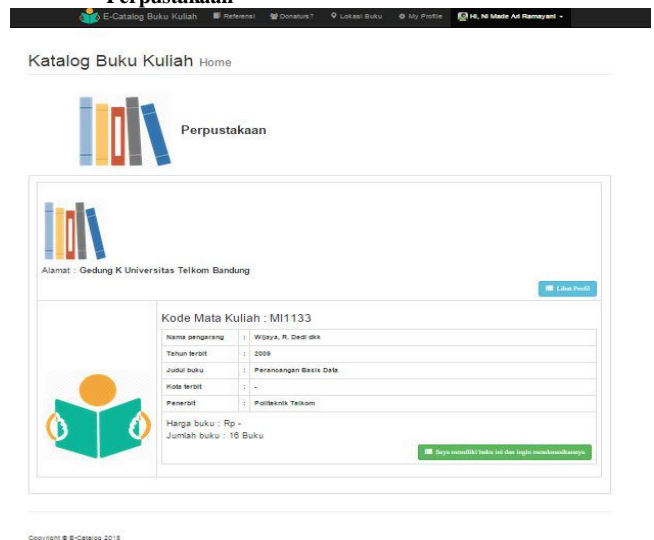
Perpustakaan

E-Catalog Buku Kuliah | Referensi | Donatur? | Lokasi Buku | My Profile | Hi, Ni Made Ad Ramayani

Katalog Buku Kuliah Home

Perpustakaan

Alamat : Gedung K Universitas Telkom Bandung

Lihat Profil

Kode Mata Kuliah : MI1133

| | | |
|---|---|---|
| Nama pengarang | : | Wijaya, R. Dedi dkk |
| Tahun terbit | : | 2009 |
| Judul buku | : | Perancangan Basis Data |
| Kota terbit | : | - |
| Penerbit | : | Politeknik Telkom |

Harga buku : Rp -
Jumlah buku : 16 Buku

Saya memiliki buku ini dan ingin menyumbangkannya

Copyright © E-Catalog 2015